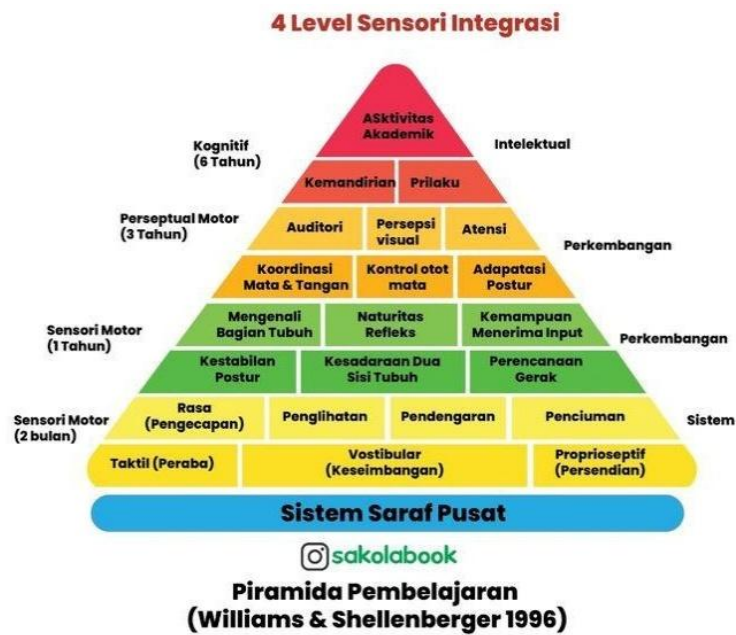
4 Level Sensori Integrasi

ASktivitas Akademik

Kognitif (6 Tahun)

Intelektual

Kemandirian | Prilaku

Perseptual Motor (3 Tahun)

Auditori | Persepsi visual | Atensi

Perkembangan

Koordinasi Mata & Tangan | Kontrol otot mata | Adapatasi Postur

Sensori Motor (1 Tahun)

Mengenali Bagian Tubuh | Naturitas Refleks | Kemampuan Menerima Input

Perkembangan

Kestabilan Postur | Kesadaraan Dua Sisi Tubuh | Perencanaan Gerak

Sensori Motor (2 bulan)

Rasa (Pengecapan) | Penglihatan | Pendengaran | Penciuman

Sistem

Taktil (Peraba) | Vostibular (Keseimbangan) | Proprioseptif (Persendian)

Sistem Saraf Pusat

sakolabook

Piramida Pembelajaran (Williams & Shellenberger 1996)